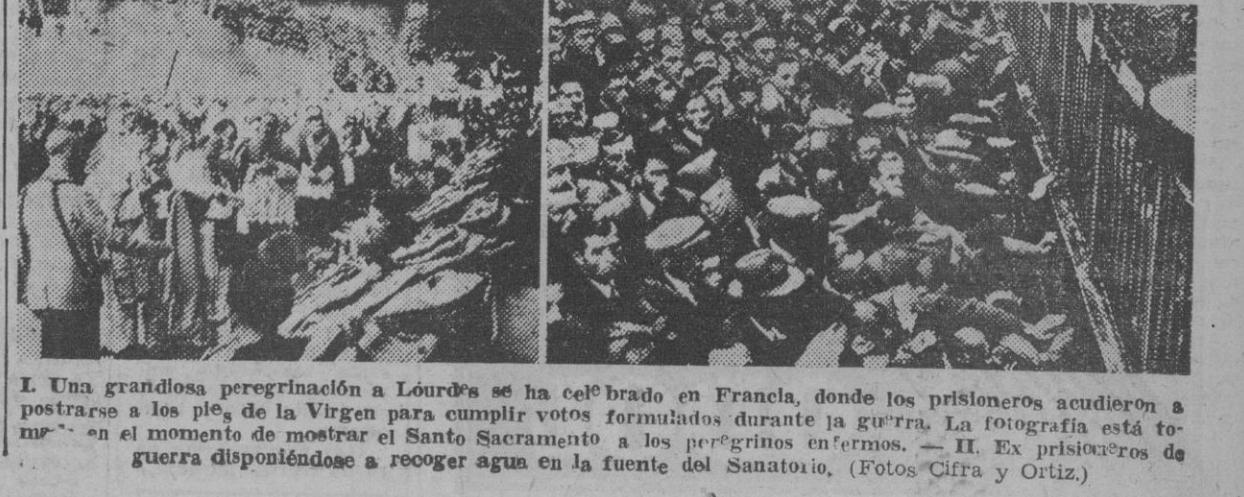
I. Una grandiosa peregrinación a Lóurdes se ha celebrado en Francia, donde los prisioneros acudieron a postrarse a los pies de la Virgen para cumplir votos formulados durante la guerra. La fotografía está tomada en el momento de mostrar el Santo Sacramento a los peregrinos enfermos. — II. Ex prisioneros de guerra disponiéndose a recoger agua en la fuente del Sanatorio. (Fotos Cifra y Ortiz.)